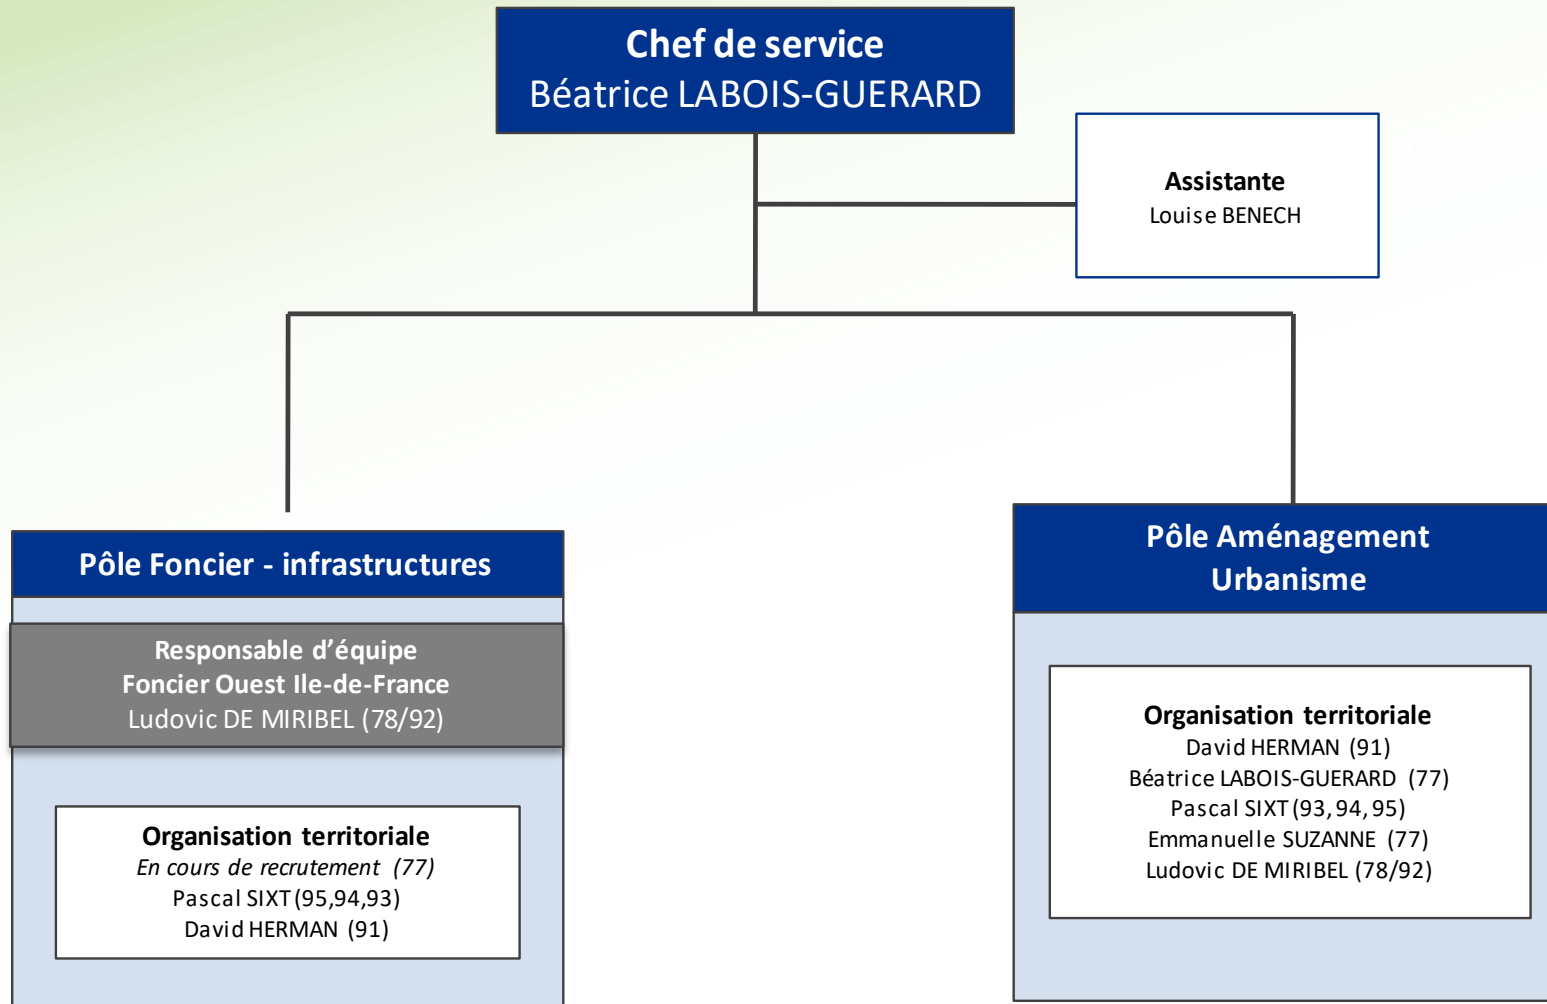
Chef de service
Béatrice LABOIS-GUERARD

Assistante
Louise BENECH

Pôle Foncier - infrastructures

Responsable d'équipe
Foncier Ouest Ile-de-France
Ludovic DE MIRIBEL (78/92)

Organisation territoriale
*En cours de recrutement (77)*
Pascal SIXT (95,94,93)
David HERMAN (91)

Pôle Aménagement Urbanisme

Organisation territoriale
David HERMAN (91)
Béatrice LABOIS-GUERARD (77)
Pascal SIXT (93, 94, 95)
Emmanuelle SUZANNE (77)
Ludovic DE MIRIBEL (78/92)